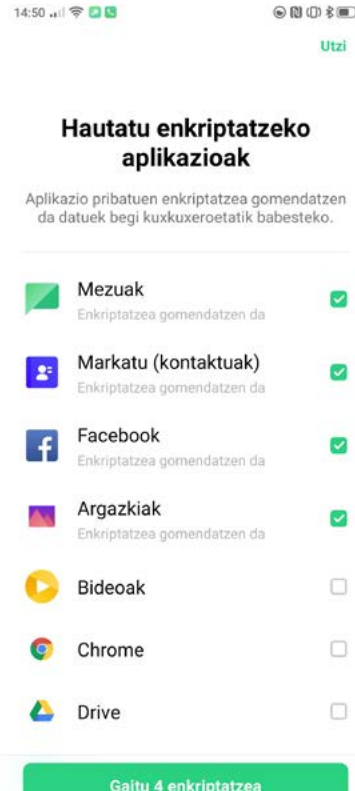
14:50

Utzi

Hautatu enkriptatzeko aplikazioak

Aplikazio pribatuen enkriptatzea gomendatzen da datuek begi kuxkuxeroetatik babesteko.

Mezuak
Enkriptatzea gomendatzen da

Markatu (kontaktuak)
Enkriptatzea gomendatzen da

Facebook
Enkriptatzea gomendatzen da

Argazkiak
Enkriptatzea gomendatzen da

Bideoak

Chrome

Drive

Gaitu 4 enkriptatzea